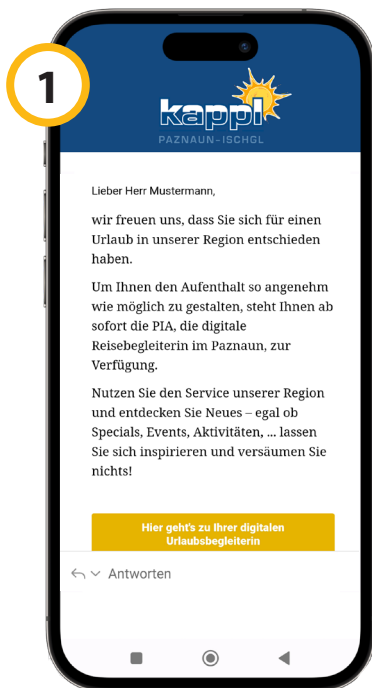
1

kappl
PAZNAUN-ISCHGL

Lieber Herr Mustermann,

wir freuen uns, dass Sie sich für einen Urlaub in unserer Region entschieden haben.

Um Ihnen den Aufenthalt so angenehm wie möglich zu gestalten, steht Ihnen ab sofort die PIA, die digitale Reisebegleiterin im Paznaun, zur Verfügung.

Nutzen Sie den Service unserer Region und entdecken Sie Neues – egal ob Specials, Events, Aktivitäten, ... lassen Sie sich inspirieren und versäumen Sie nichts!

Hier geht's zu Ihrer digitalen Urlaubsbegleiterin

Antworten